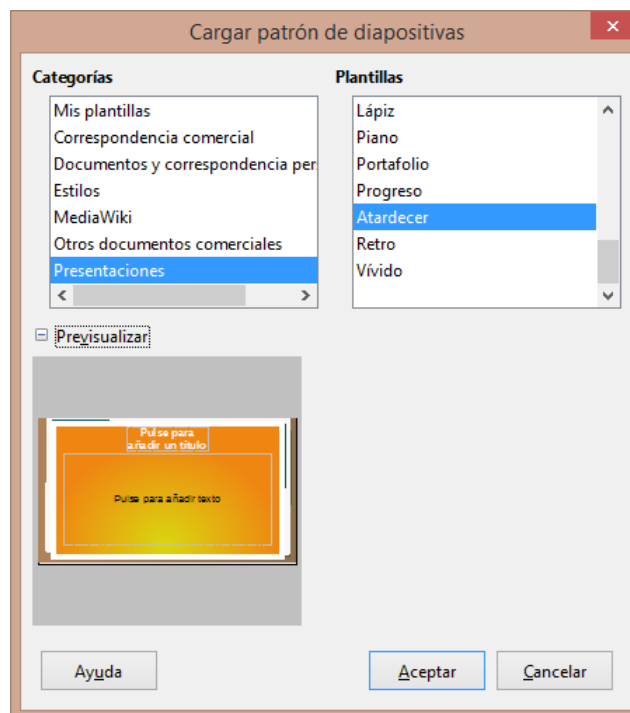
Cargar patrón de diapositivas

Categorías
Mis plantillas
Correspondencia comercial
Documentos y correspondencia per
Estilos
MediaWiki
Otros documentos comerciales
Presentaciones

Plantillas
Lápiz
Piano
Portafolio
Progreso
Atardecer
Retro
Vívido

Previsualizar

Pulse para añadir un título
Pulse para añadir texto

Ayuda
Aceptar
Cancelar